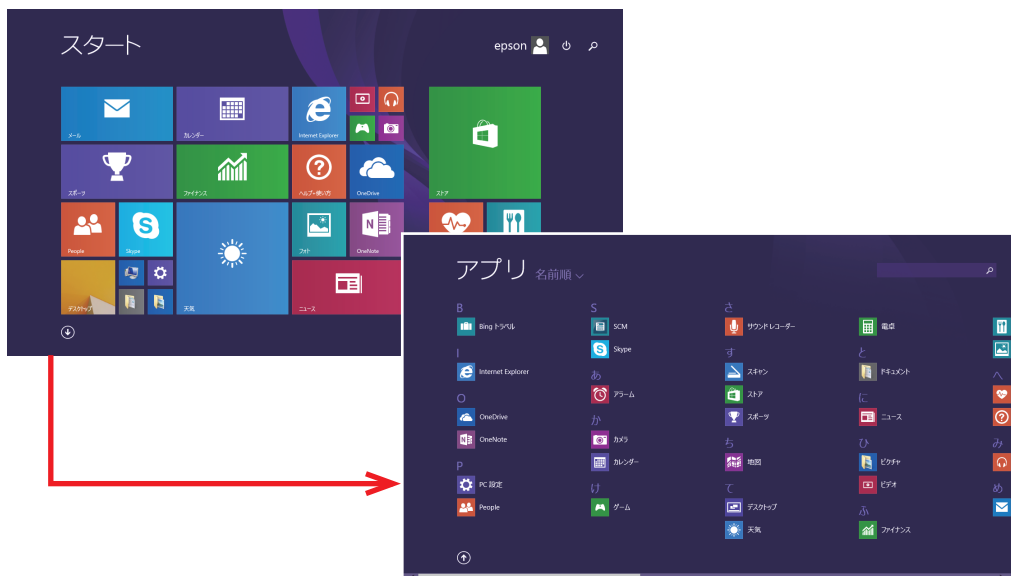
スタート

epson

メール
カレンダー
Internet Explorer
スポーツ
ファイナンス
ヘルプ+使い方
OneDrive
ストア
People
Skype
フォト
OneNote
デスクトップ
天気
ニュース

アプリ 名前順

B
Bing トラベル
I
Internet Explorer
O
OneDrive
OneNote
P
PC 設定
People

S
SCM
Skype
あ
アラーム
か
カメラ
カレンダー
け
ゲーム

さ
サウンド レコーダー
す
スキャン
ストア
スポーツ
ち
地図
て
デスクトップ
天気

電卓
と
ドキュメント
に
ニュース
ひ
ピクチャ
ビデオ
ふ
ファイナンス

へ
み
め